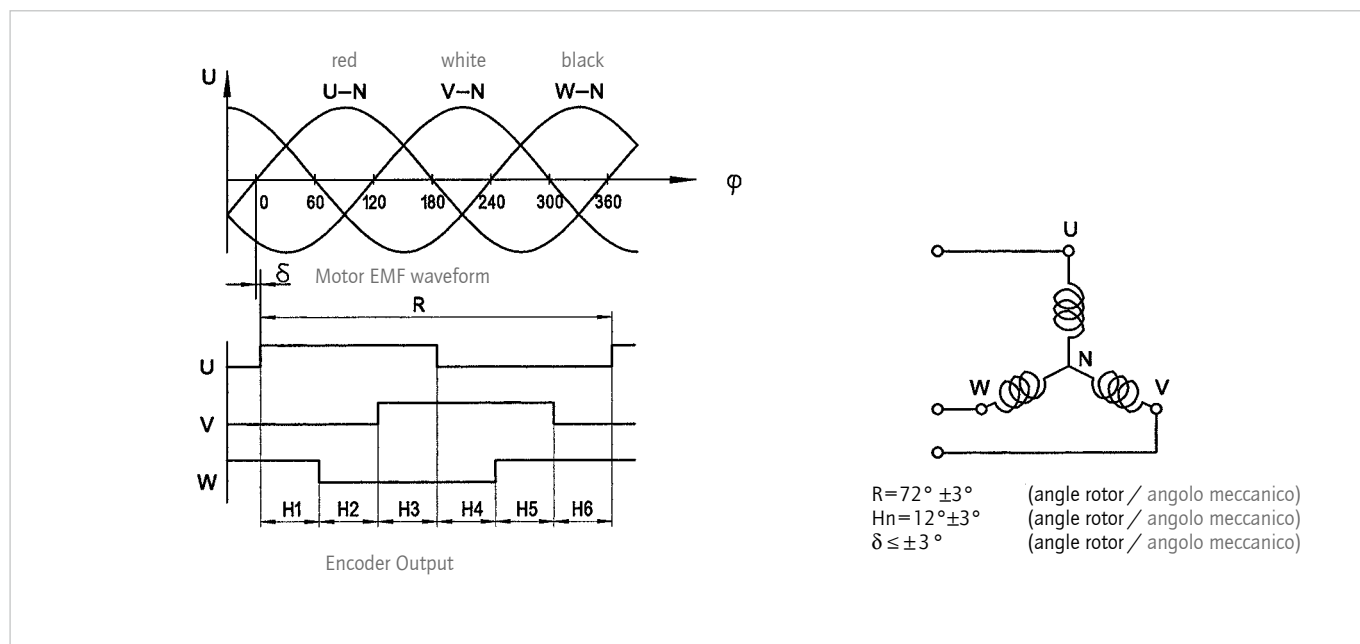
red white black
U U–N V–N W–N
φ
0 60 120 180 240 300 360
δ
Motor EMF waveform
R
U
V
W
H1 H2 H3 H4 H5 H6
Encoder Output

U
N
W V

R=72° ±3° (angle rotor / angolo meccanico)
Hn=12°±3° (angle rotor / angolo meccanico)
$\delta \leq \pm 3°$ (angle rotor / angolo meccanico)